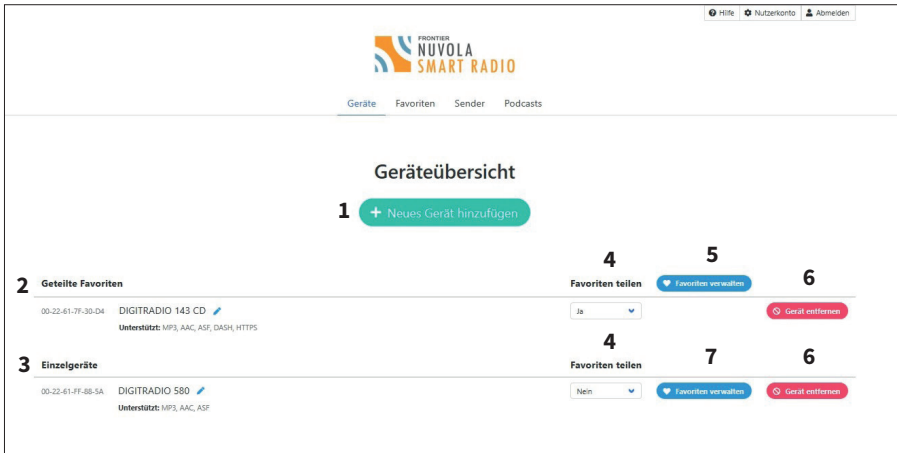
Hilfe Nutzerkonto Abmelden

FRONTIER
NUVOLA
SMART RADIO

Geräte Favoriten Sender Podcasts

Geräteübersicht

1 + Neues Gerät hinzufügen

2 Geteilte Favoriten

4 Favoriten teilen

5 Favoriten verwalten

6

00-22-61-7F-30-D4 DIGITRADIO 143 CD
Unterstützt: MP3, AAC, ASF, DASH, HTTPS

Ja

Gerät entfernen

3 Einzelgeräte

4 Favoriten teilen

7

6

00-22-61-FF-88-5A DIGITRADIO 580
Unterstützt: MP3, AAC, ASF

Nein

Favoriten verwalten

Gerät entfernen